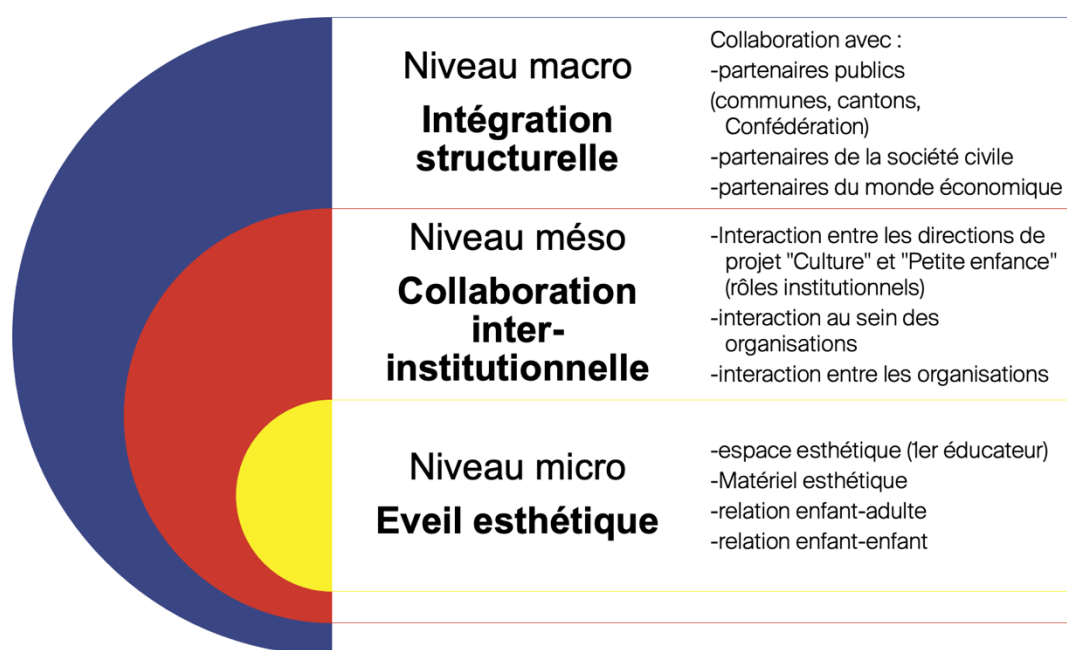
Niveau macro
**Intégration structurelle**

Collaboration avec :
-partenaires publics
(communes, cantons, Confédération)
-partenaires de la société civile
-partenaires du monde économique

Niveau méso
**Collaboration inter-institutionnelle**

-Interaction entre les directions de projet "Culture" et "Petite enfance" (rôles institutionnels)
-interaction au sein des organisations
-interaction entre les organisations

Niveau micro
**Eveil esthétique**

-espace esthétique (1er éducateur)
-Matériel esthétique
-relation enfant-adulte
-relation enfant-enfant